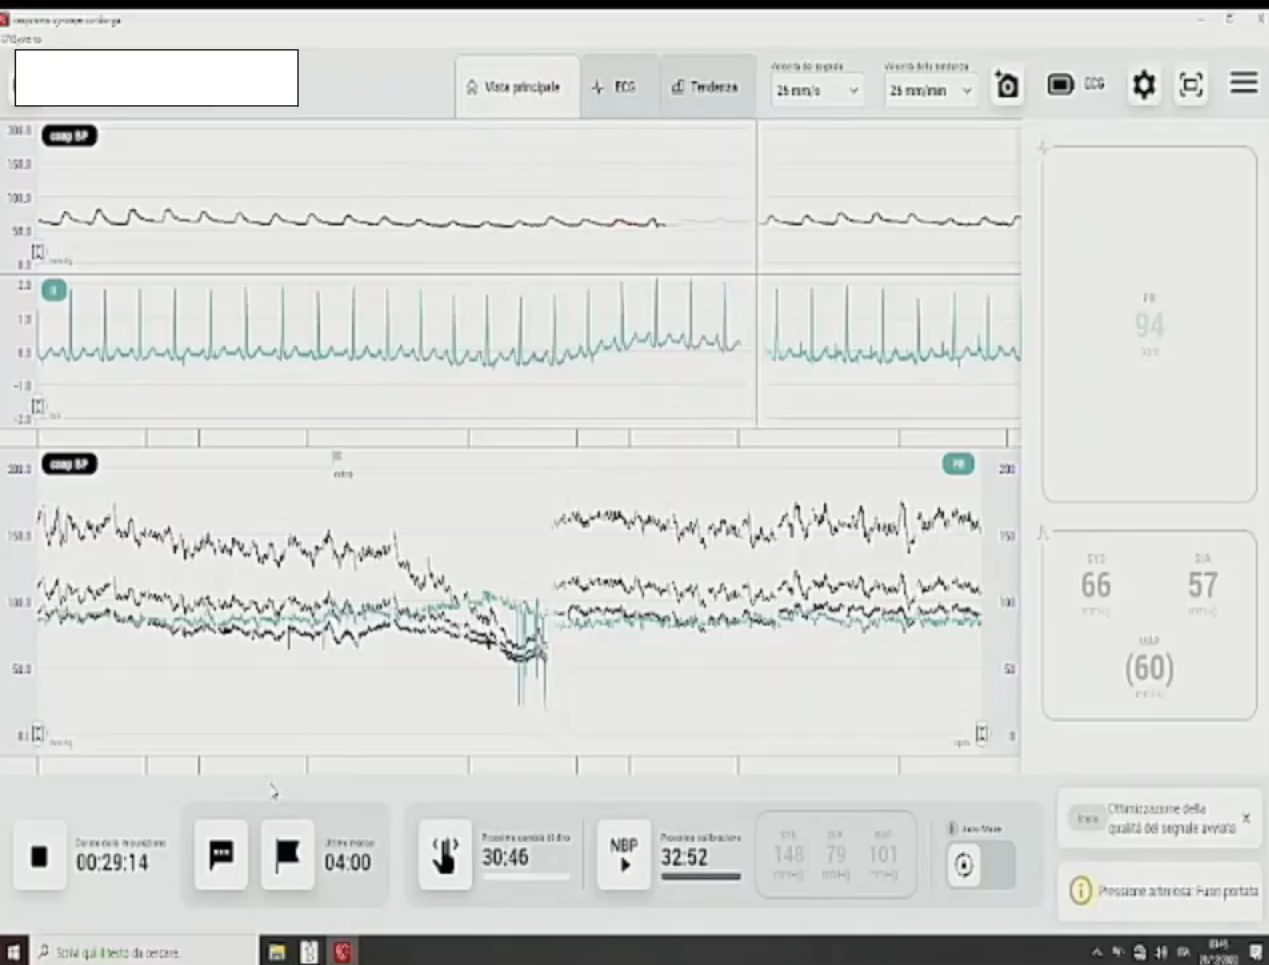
Vista principale
ECG
Tendenza
Velocità del segnale
25 mm/s
Velocità della tendenza
25 mm/min
ECG

200.0
150.0
100.0
50.0
0.0
cnap BP
mmHg

2.0
1.0
0.0
-1.0
-2.0
II
mV

200.0
150.0
100.0
50.0
0.0
cnap BP
mmHg
PR
200
150
100
50
0
bpm

PR
94
bpm

SYS
66
mmHg
DIA
57
mmHg
MAP
(60)
mmHg

Durata della misurazione
00:29:14
Ultimo marcat.
04:00
Prossimo cambio di dito
30:46
NBP
Prossima calibrazione
32:52
SYS
148
mmHg
DIA
79
mmHg
MAP
101
mmHg
Auto Mode

Info
Ottimizzazione della qualità del segnale avviata
Pressione arteriosa: Fuori portata

Scrivi qui il testo da cercare